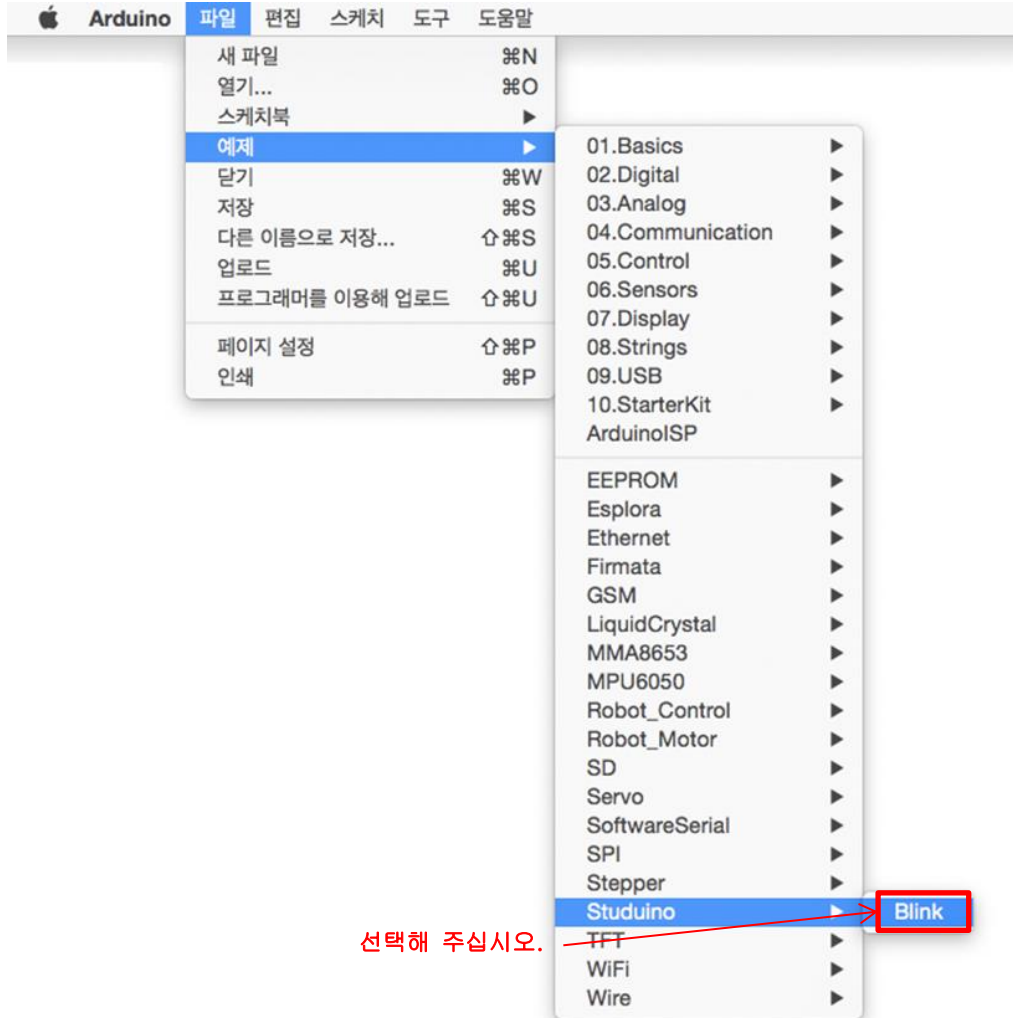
Arduino 파일 편집 스케치 도구 도움말

새 파일 ⌘N
열기... ⌘O
스케치북 ▶
예제 ▶
닫기 ⌘W
저장 ⌘S
다른 이름으로 저장... ⇧⌘S
업로드 ⌘U
프로그래머를 이용해 업로드 ⇧⌘U
페이지 설정 ⇧⌘P
인쇄 ⌘P

01.Basics ▶
02.Digital ▶
03.Analog ▶
04.Communication ▶
05.Control ▶
06.Sensors ▶
07.Display ▶
08.Strings ▶
09.USB ▶
10.StarterKit ▶
ArduinoISP
EEPROM ▶
Esplora ▶
Ethernet ▶
Firmata ▶
GSM ▶
LiquidCrystal ▶
MMA8653 ▶
MPU6050 ▶
Robot_Control ▶
Robot_Motor ▶
SD ▶
Servo ▶
SoftwareSerial ▶
SPI ▶
Stepper ▶
Studuino ▶
TFT ▶
WiFi ▶
Wire ▶

Blink

선택해 주십시오.